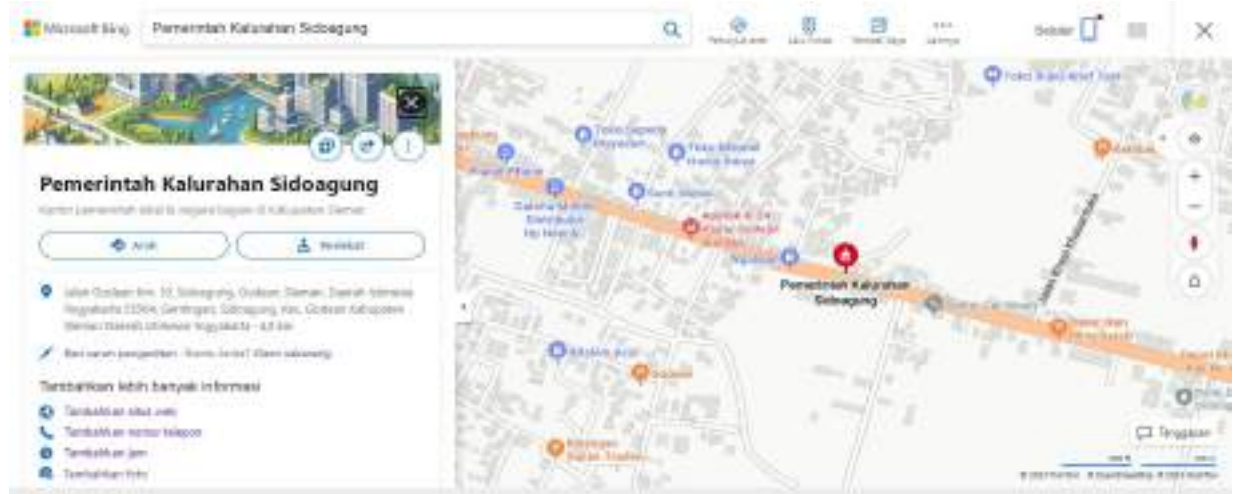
Microsoft Bing

Pemerintah Kalurahan Sidoagung

Petunjuk arah

Lalu lintas

Tempat Saya

Lainnya

Seluler

Pemerintah Kalurahan Sidoagung

Kantor pemerintah lokal di negara bagian di Kabupaten Sleman

Arah

Terdekat

Jalan Godean km. 10, Sidoagung, Godean, Sleman, Daerah Istimewa Yogyakarta 55264, Gentingan, Sidoagung, Kec. Godean Kabupaten Sleman Daerah Istimewa Yogyakarta · 4,6 km

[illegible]

Tambahkan lebih banyak informasi

Tambahkan situs web

Tambahkan nomor telepon

Tambahkan jam

Tambahkan foto

Pemerintah Kalurahan Sidoagung

Toko Sepatu

Apotek K-24

Jalan Kiwo Hadjar Dewo

Tanggapan